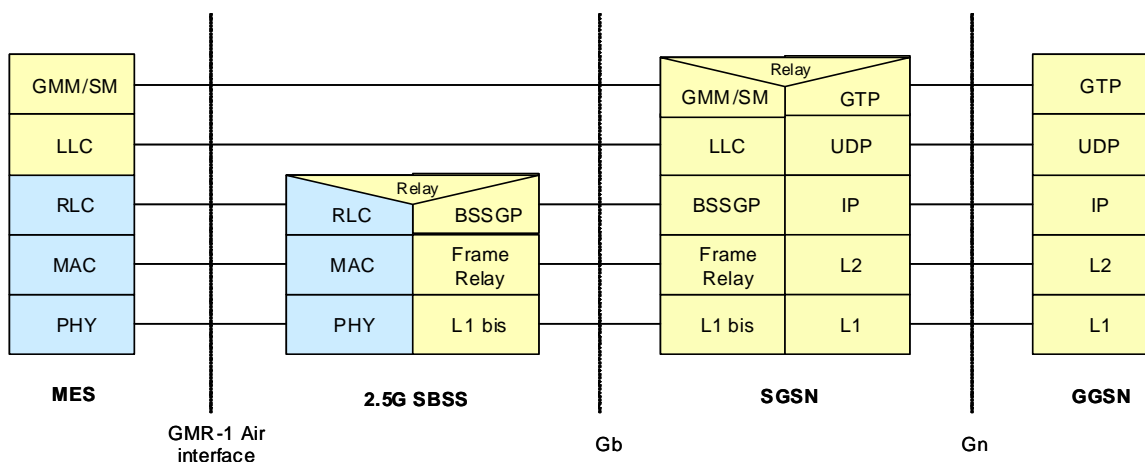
GMM/SM

LLC

RLC

MAC

PHY

MES

GMR-1 Air interface

Relay

RLC

BSSGP

MAC

Frame Relay

PHY

L1 bis

2.5G SBSS

Gb

Relay

GMM/SM

GTP

LLC

UDP

BSSGP

IP

Frame Relay

L2

L1 bis

L1

SGSN

Gn

GTP

UDP

IP

L2

L1

GGSN